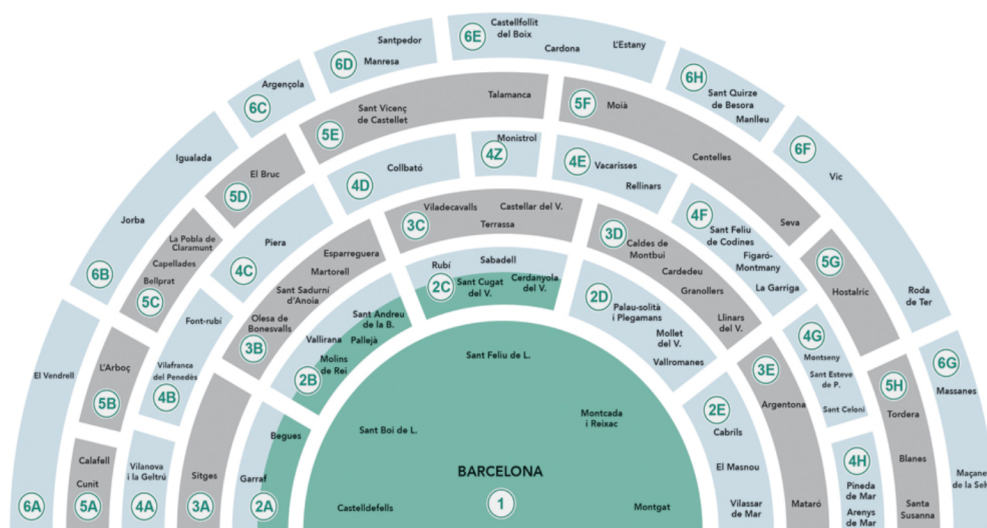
6E
Castellfollit del Boix
Cardona
L'Estany

6D
Santpedor
Manresa

6H
Sant Quirze de Besora
Manlleu

6C
Argençola

5F
Moià

5E
Sant Vicenç de Castellet
Talamanca

Monistrol
4Z

6F
Vic

Igualada

El Bruc
5D

4D
Collbató

4E
Vacarisses
Rellinars

Centelles

Jorba

3C
Viladecavalls
Castellar del V.
Terrassa

3D
Caldes de Montbui

4F
Sant Feliu de Codines
Figaró-Montmany

Seva

6B

La Pobla de Claramunt
Capellades
Bellprat
5C

4C
Piera

Esparreguera
Martorell

Sabadell
Rubí
2C
Sant Cugat del V.
Cerdanyola del V.

Cardedeu
Granollers

La Garriga

5G
Hostalric

Roda de Ter

Sant Sadurní d'Anoia

Font-rubí

Olesa de Bonesvalls
3B

Sant Andreu de la B.
Vallirana
Pallejà

2D
Palau-solità i Plegamans

Mollet del V.

Llinars del V.

4G
Montseny

6G
Massanes

El Vendrell

L'Arboç
5B

Vilafranca del Penedès
4B

Molins de Rei
2B

Sant Feliu de L.

Vallromanes

3E

Sant Esteve de P.

5H

Argentona

Sant Celoni

Tordera

Begues

Sant Boi de L.

Montcada i Reixac

2E
Cabrils

4H

Calafell
Cunit

Vilanova i la Geltrú

Sitges

Garraf

El Masnou

Blanes

BARCELONA

Pineda de Mar

Maçane de la Selv

6A
5A
4A
3A
2A

Castelldefells

1

Montgat

Vilassar de Mar

Mataró

Arenys de Mar

Santa Susanna